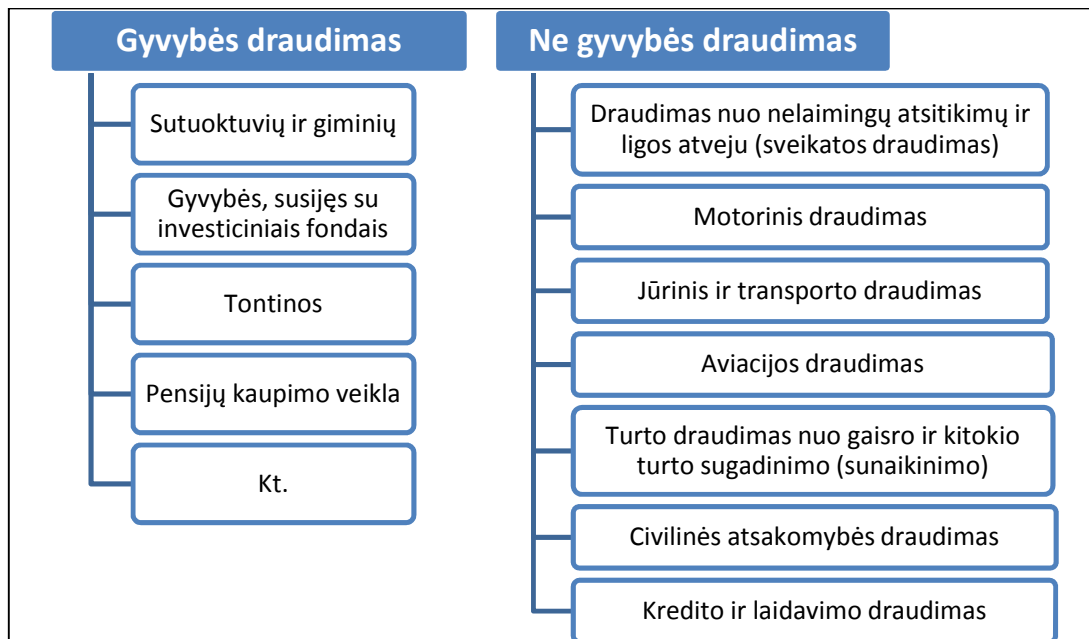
Gyvybės draudimas

Sutuoktuvių ir giminių

Gyvybės, susijęs su investiciniais fondais

Tontinos

Pensijų kaupimo veikla

Kt.

Ne gyvybės draudimas

Draudimas nuo nelaimingų atsitikimų ir ligos atveju (sveikatos draudimas)

Motorinis draudimas

Jūrinis ir transporto draudimas

Aviacijos draudimas

Turto draudimas nuo gaisro ir kitokio turto sugadinimo (sunaikinimo)

Civilinės atsakomybės draudimas

Kredito ir laidavimo draudimas